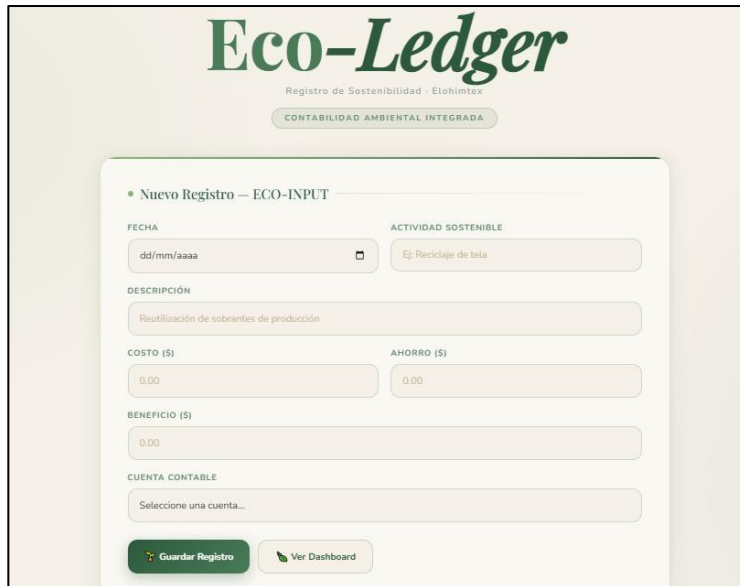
Eco-Ledger

Registro de Sostenibilidad · Elohimtex

CONTABILIDAD AMBIENTAL INTEGRADA

• Nuevo Registro — ECO-INPUT

FECHA

dd/mm/aaaa

ACTIVIDAD SOSTENIBLE

Ej: Reciclaje de tela

DESCRIPCIÓN

Reutilización de sobrantes de producción

COSTO ($)

0.00

AHORRO ($)

0.00

BENEFICIO ($)

0.00

CUENTA CONTABLE

Seleccione una cuenta...

Guardar Registro

Ver Dashboard